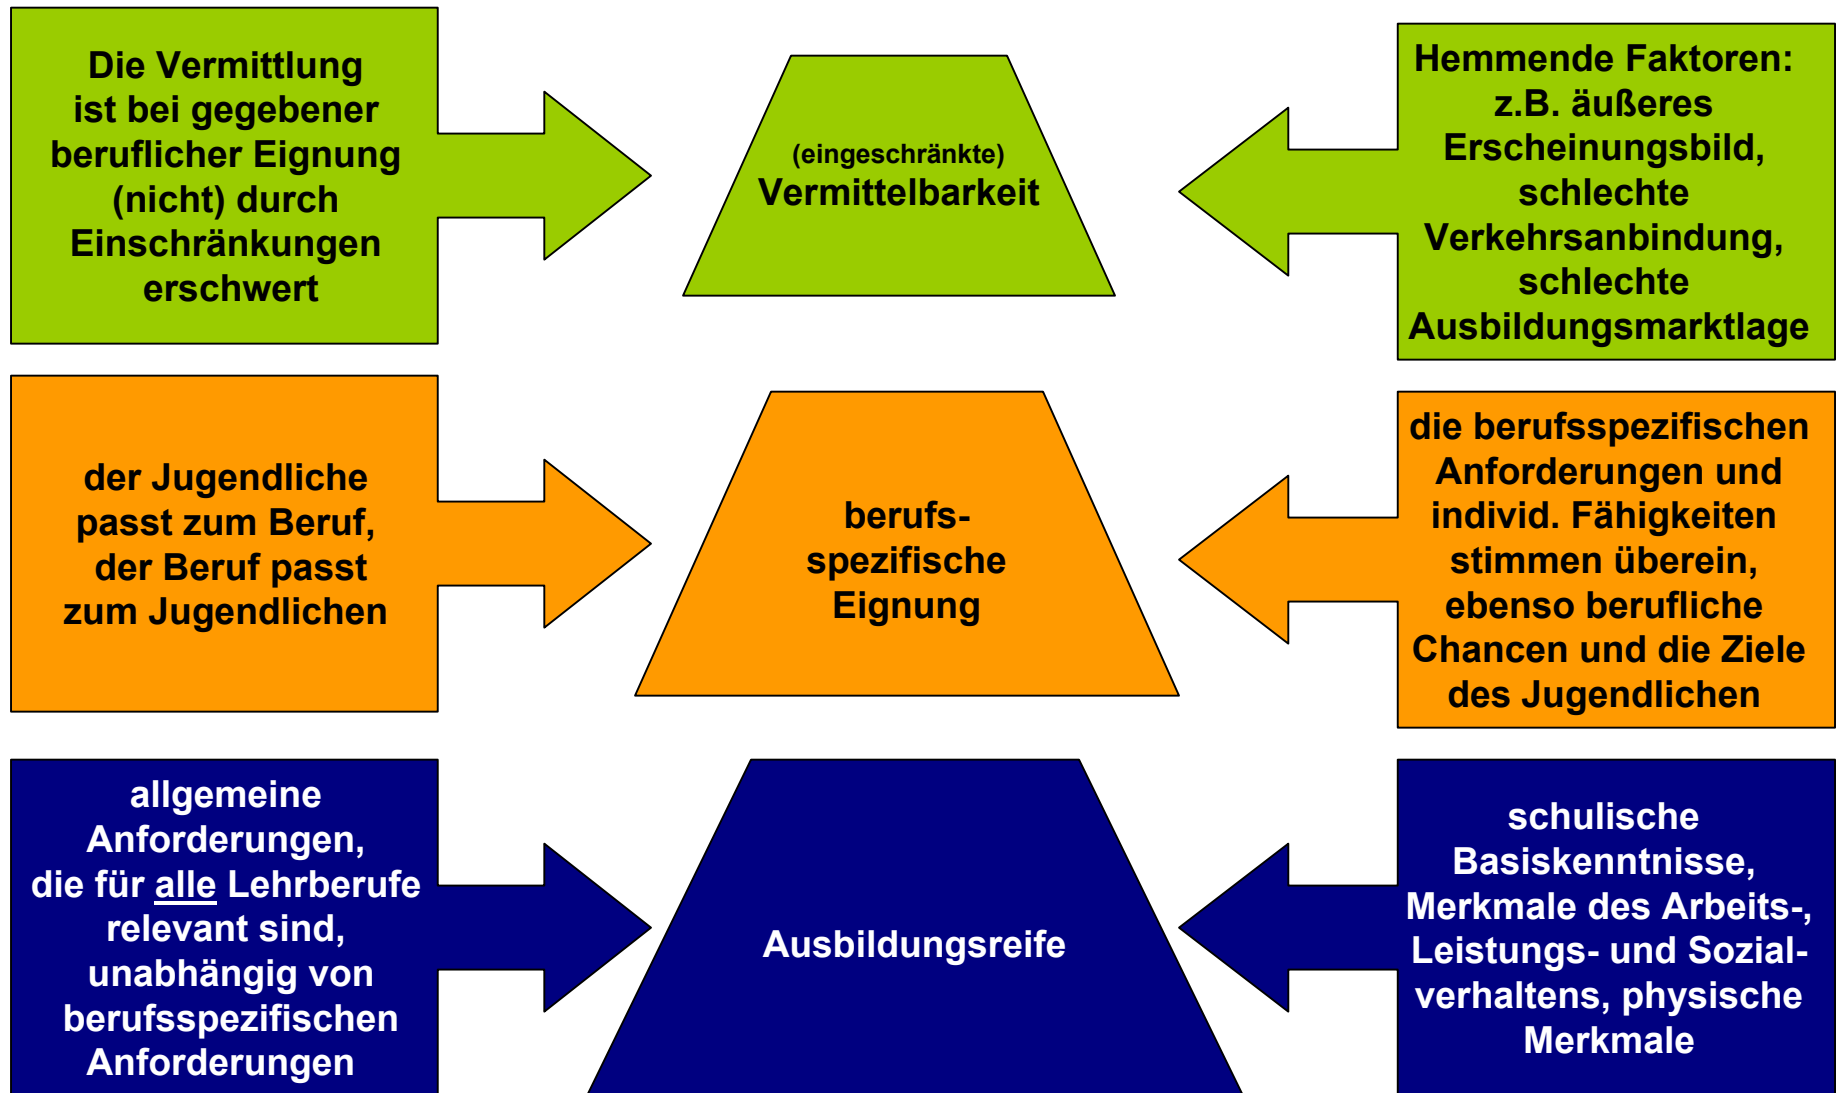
Die Vermittlung ist bei gegebener beruflicher Eignung (nicht) durch Einschränkungen erschwert

(eingeschränkte)
Vermittelbarkeit

Hemmende Faktoren: z.B. äußeres Erscheinungsbild, schlechte Verkehrsanbindung, schlechte Ausbildungsmarktlage

der Jugendliche passt zum Beruf, der Beruf passt zum Jugendlichen

berufsspezifische Eignung

die berufsspezifischen Anforderungen und individ. Fähigkeiten stimmen überein, ebenso berufliche Chancen und die Ziele des Jugendlichen

allgemeine Anforderungen, die für alle Lehrberufe relevant sind, unabhängig von berufsspezifischen Anforderungen

Ausbildungsreife

schulische Basiskenntnisse, Merkmale des Arbeits-, Leistungs- und Sozialverhaltens, physische Merkmale